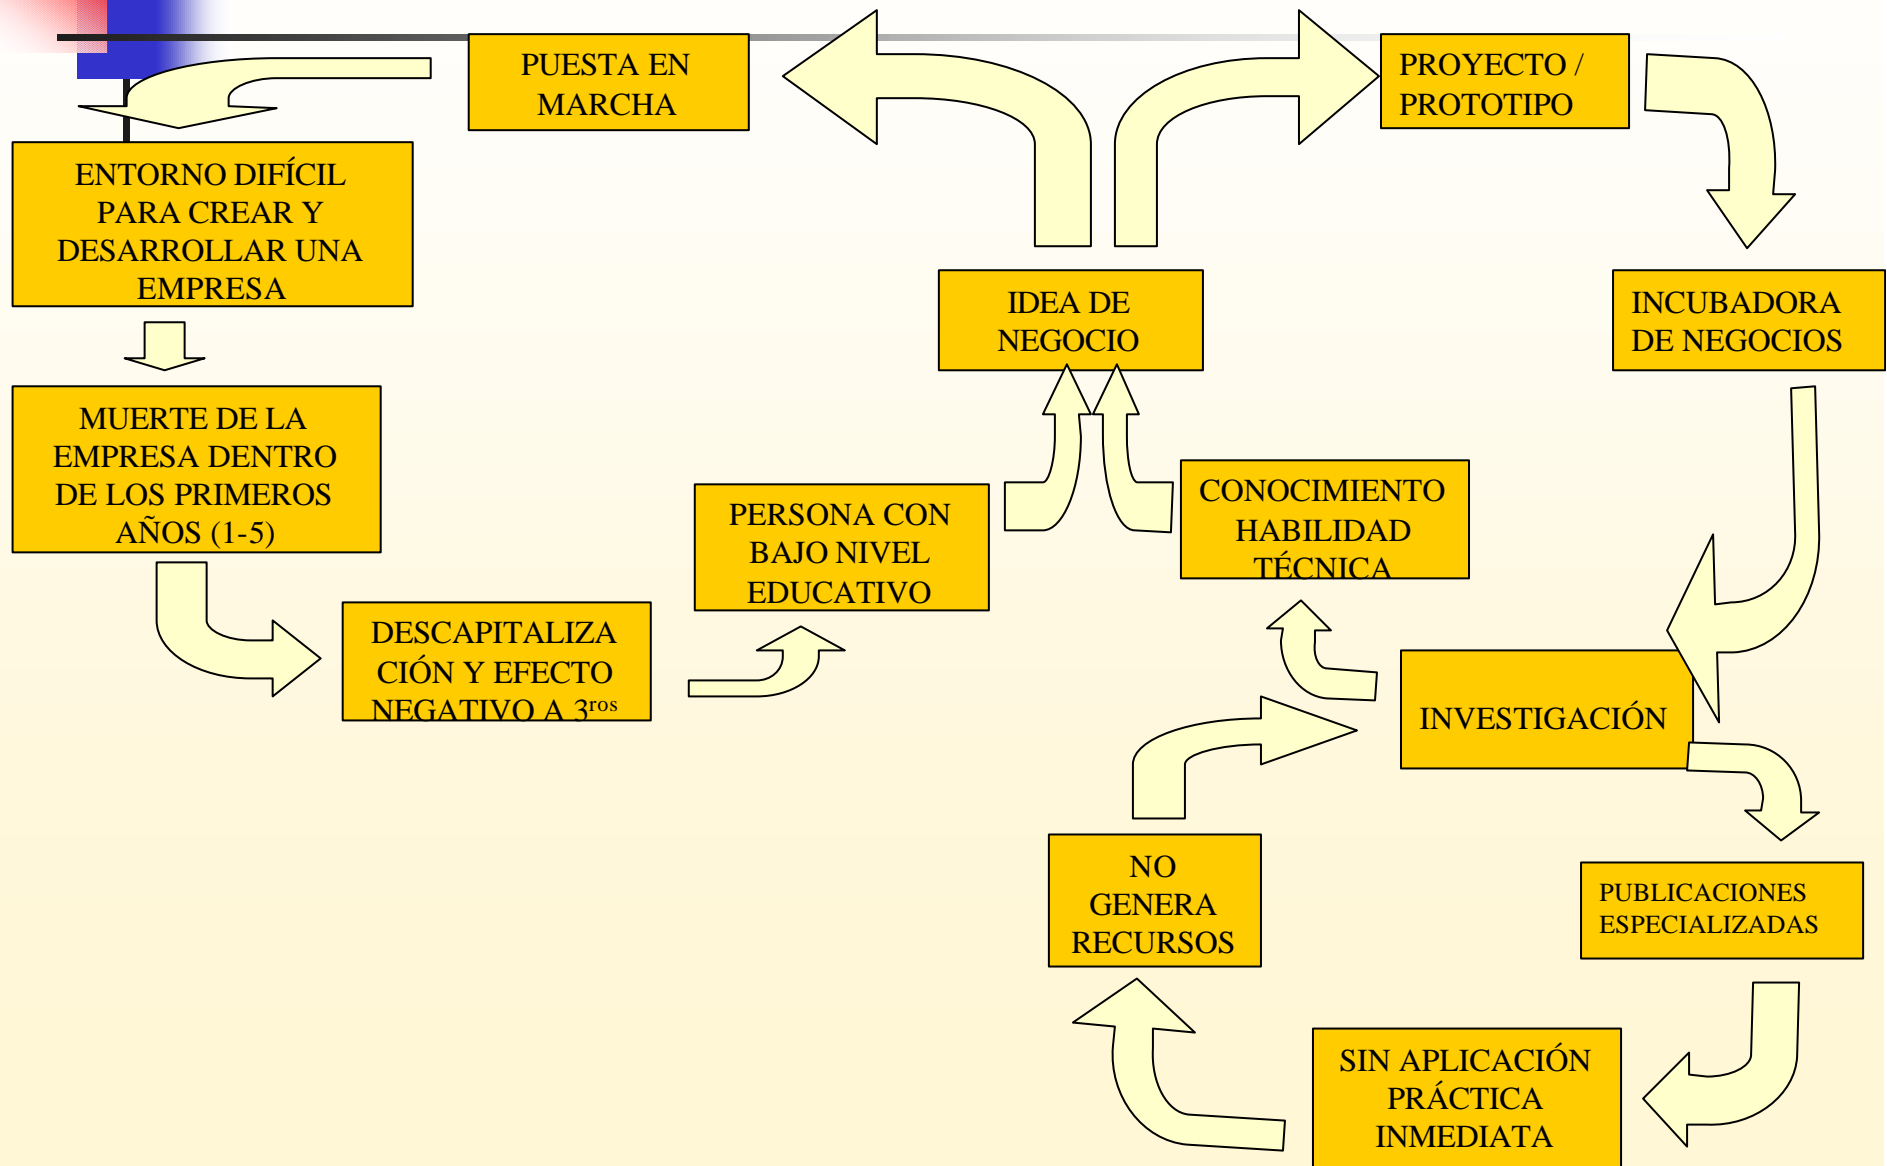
PUESTA EN MARCHA

PROYECTO / PROTOTIPO

ENTORNO DIFÍCIL PARA CREAR Y DESARROLLAR UNA EMPRESA

IDEA DE NEGOCIO

INCUBADORA DE NEGOCIOS

MUERTE DE LA EMPRESA DENTRO DE LOS PRIMEROS AÑOS (1-5)

PERSONA CON BAJO NIVEL EDUCATIVO

CONOCIMIENTO HABILIDAD TÉCNICA

DESCAPITALIZACIÓN Y EFECTO NEGATIVO A 3$^{ros}$

INVESTIGACIÓN

NO GENERA RECURSOS

PUBLICACIONES ESPECIALIZADAS

SIN APLICACIÓN PRÁCTICA INMEDIATA